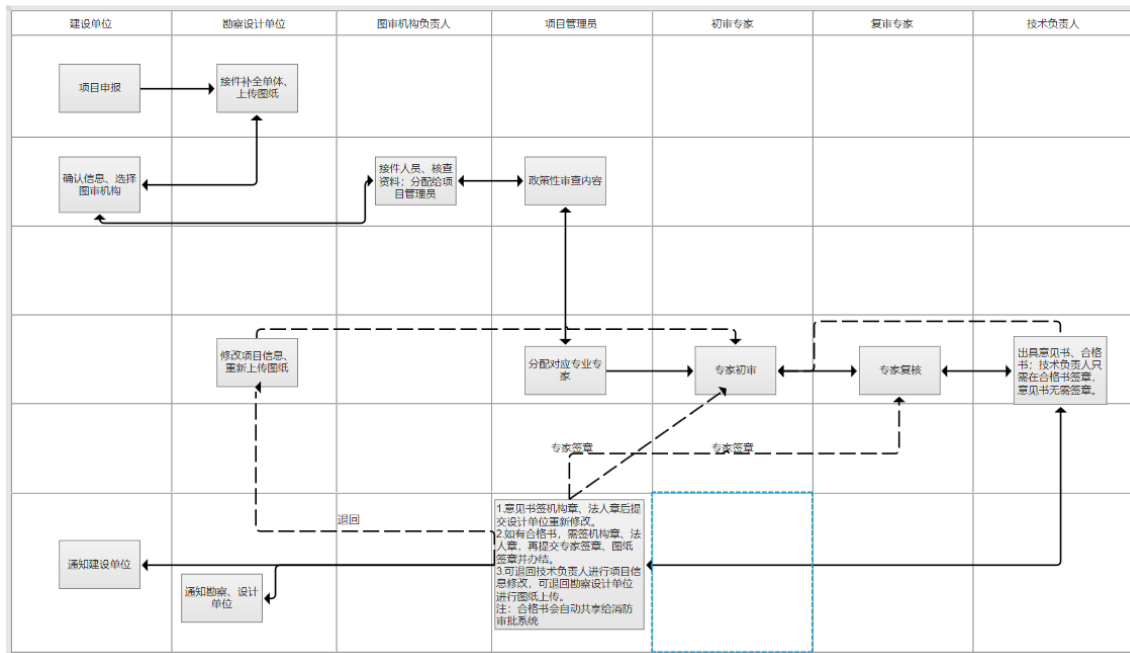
建设单位

勘察设计单位

图审机构负责人

项目管理员

初审专家

复审专家

技术负责人

项目申报

接件补全单体、上传图纸

确认信息、选择图审机构

接件人员、核查资料；分配给项目管理员

政策性审查内容

修改项目信息、重新上传图纸

分配对应专业专家

专家初审

专家复核

出具意见书、合格书；技术负责人只需在合格书签章，意见书无需签章。

专家签章

专家签章

退回

1.意见书签机构章、法人章后提交设计单位重新修改。
2.如有合格书，需签机构章、法人章，再提交专家签章、图纸签章并办结。
3.可退回技术负责人进行项目信息修改，可退回勘察设计单位进行图纸上传。
注：合格书会自动共享给消防审批系统

通知建设单位

通知勘察、设计单位